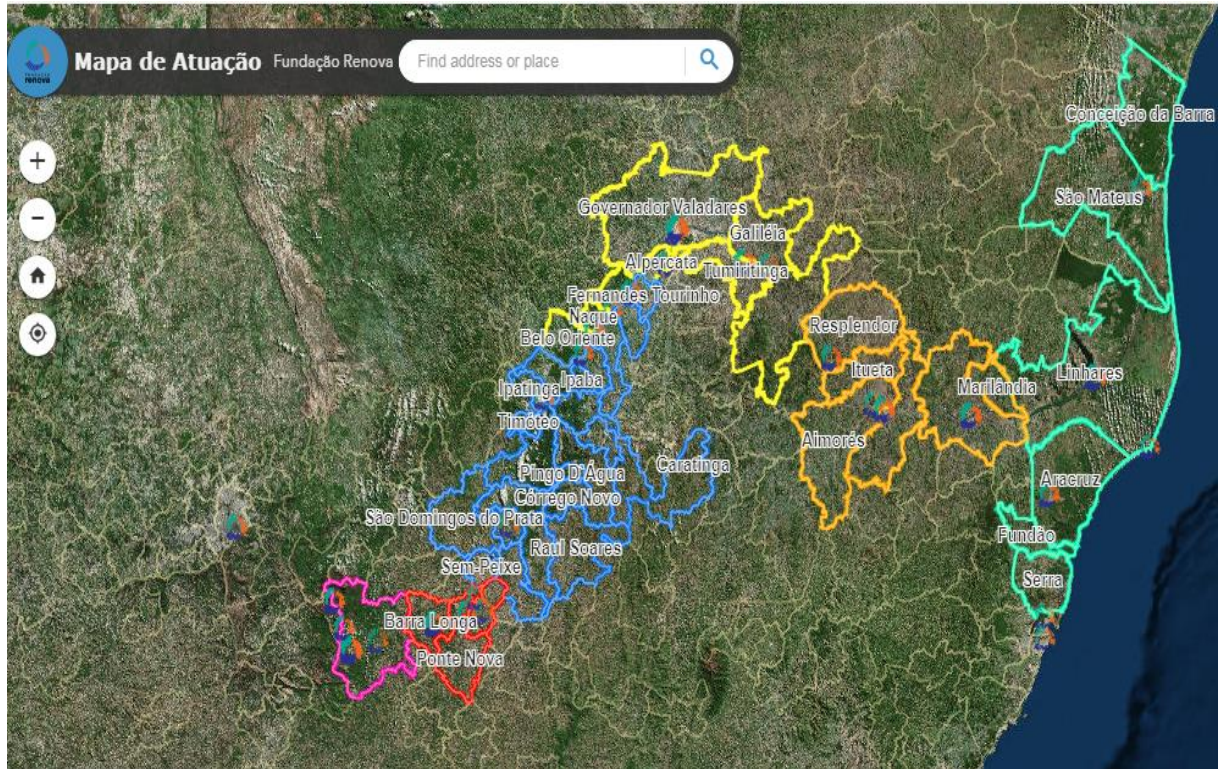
Fundação Renova Mapa de Atuação Fundação Renova Find address or place

+
−

Conceição da Barra
São Mateus
Governador Valadares
Galiléia
Alpercata
Tumiritinga
Fernandes Tourinho
Naque
Belo Oriente
Resplendor
Ipatinga
Ipaba
Itueta
Marilândia
Linhares
Timóteo
Aimorés
Pingo D'Água
Caratinga
Córrego Novo
Aracruz
São Domingos do Prata
Raul Soares
Fundão
Sem-Peixe
Serra
Barra Longa
Ponte Nova